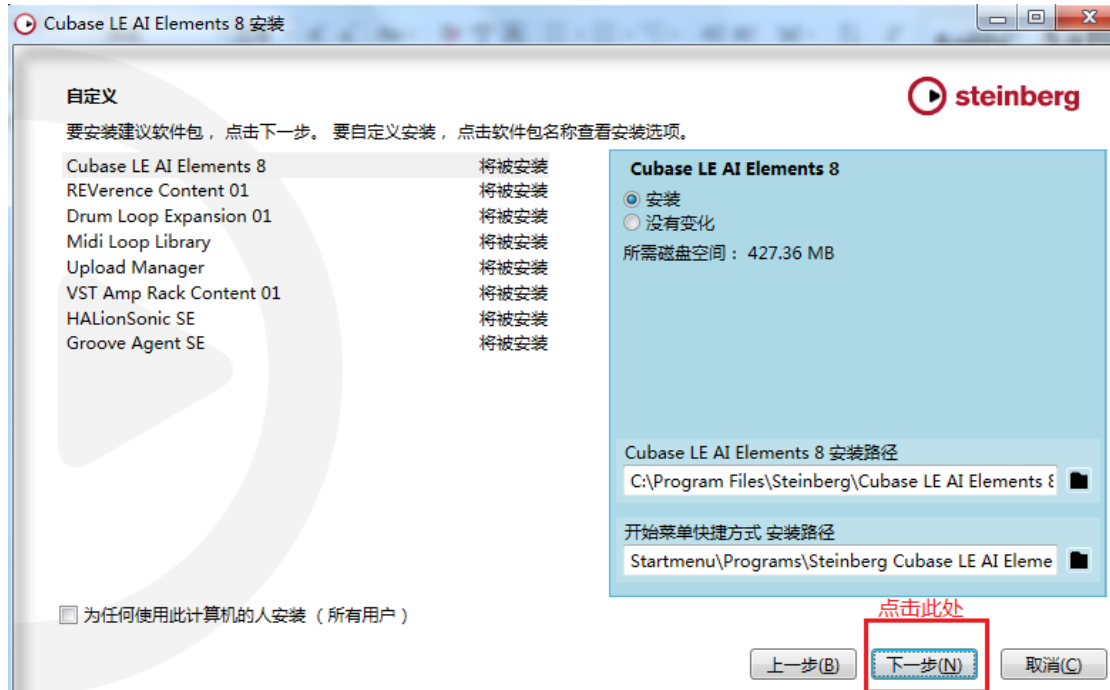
Cubase LE AI Elements 8 安装

自定义

steinberg

要安装建议软件包， 点击下一步。 要自定义安装， 点击软件包名称查看安装选项。

| | |
|---|---|
| Cubase LE AI Elements 8 | 将被安装 |
| REVerence Content 01 | 将被安装 |
| Drum Loop Expansion 01 | 将被安装 |
| Midi Loop Library | 将被安装 |
| Upload Manager | 将被安装 |
| VST Amp Rack Content 01 | 将被安装 |
| HALionSonic SE | 将被安装 |
| Groove Agent SE | 将被安装 |

Cubase LE AI Elements 8

安装

没有变化

所需磁盘空间： 427.36 MB

Cubase LE AI Elements 8 安装路径

C:\Program Files\Steinberg\Cubase LE AI Elements 8

开始菜单快捷方式 安装路径

Startmenu\Programs\Steinberg Cubase LE AI Eleme

为任何使用此计算机的人安装 （所有用户）

点击此处

上一步(B)

下一步(N)

取消(C)